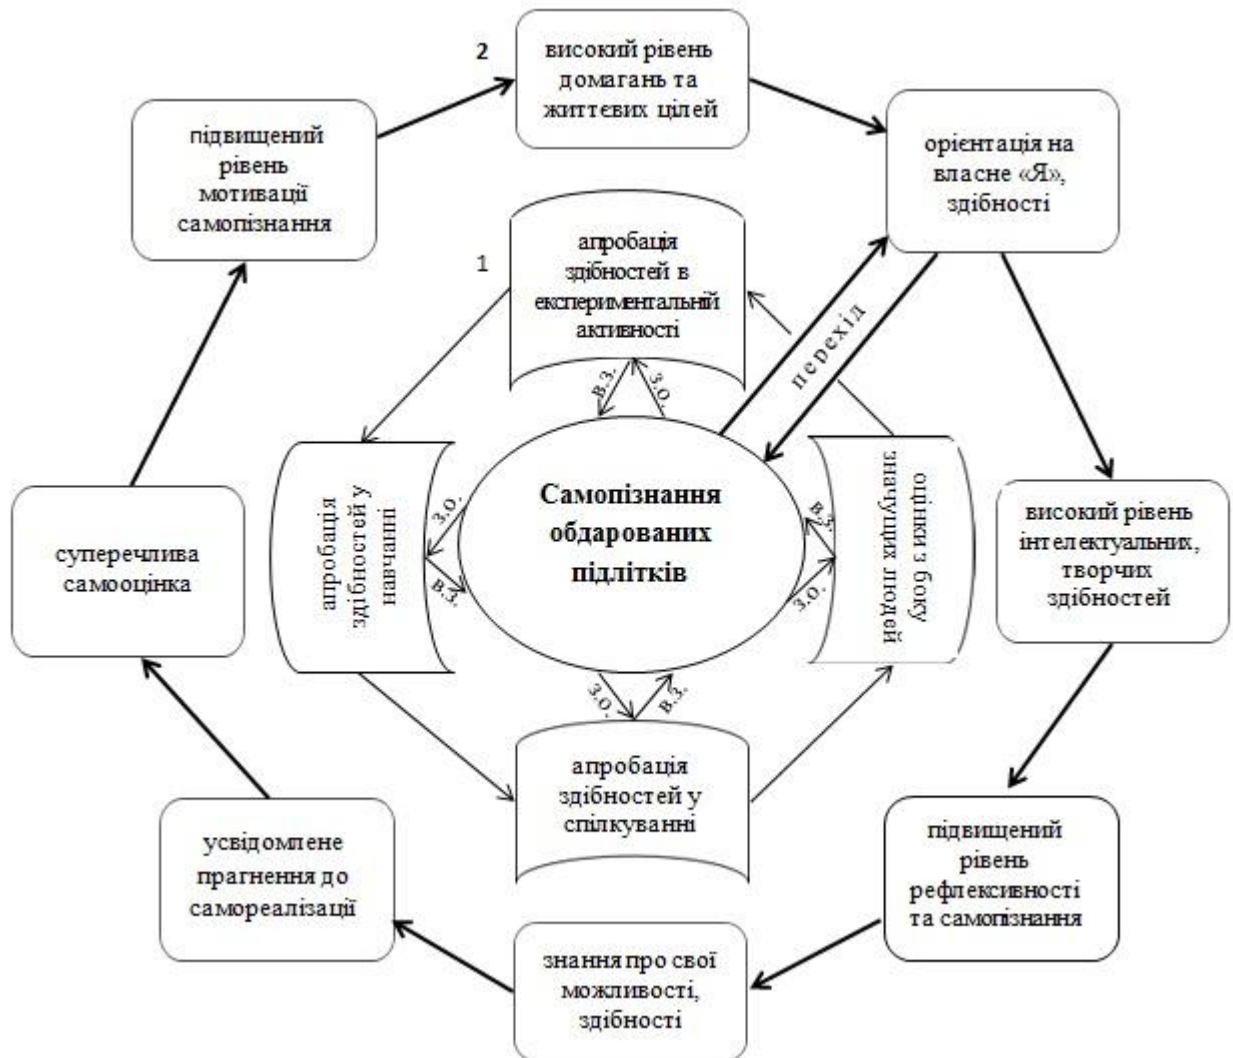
2

високий рівень домагань та життєвих цілей

підвищений рівень мотивації самопізнання

орієнтація на власне «Я», здібності

1

апробація здібностей в експериментальній активності

в.з.

з.о.

перехід

апробація здібностей у навчанні

з.о.

в.з.

Самопізнання обдарованих підлітків

оцінки з боку значущих людей

в.з.

з.о.

суперечлива самооцінка

високий рівень інтелектуальних, творчих здібностей

з.о.

в.з.

апробація здібностей у спілкуванні

усвідомлене прагнення до самореалізації

підвищений рівень рефлексивності та самопізнання

знання про свої можливості, здібності